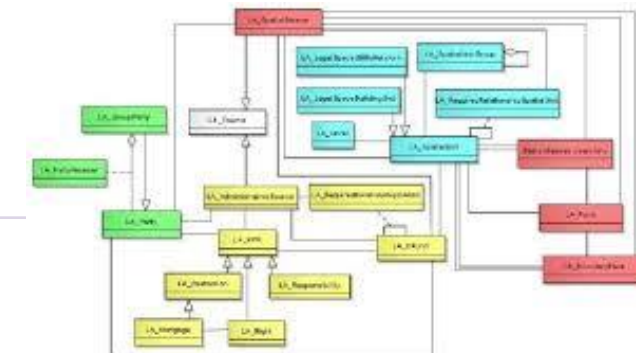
LA_SpatialSource
LA_GroupParty
LA_PartyMember
LA_Party
LA_Source
LA_AdministrativeSource
LA_RequiredRelationshipBAUnit
LA_BAUnit
LA_RRR
LA_Restriction
LA_Responsibility
LA_Mortgage
LA_Right
LA_LegalSpaceUtilityNetwork
LA_LegalSpaceBuildingUnit
LA_Level
LA_SpatialUnitGroup
LA_RequiredRelationshipSpatialUnit
LA_SpatialUnit
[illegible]
LA_Point
LA_BoundaryFace